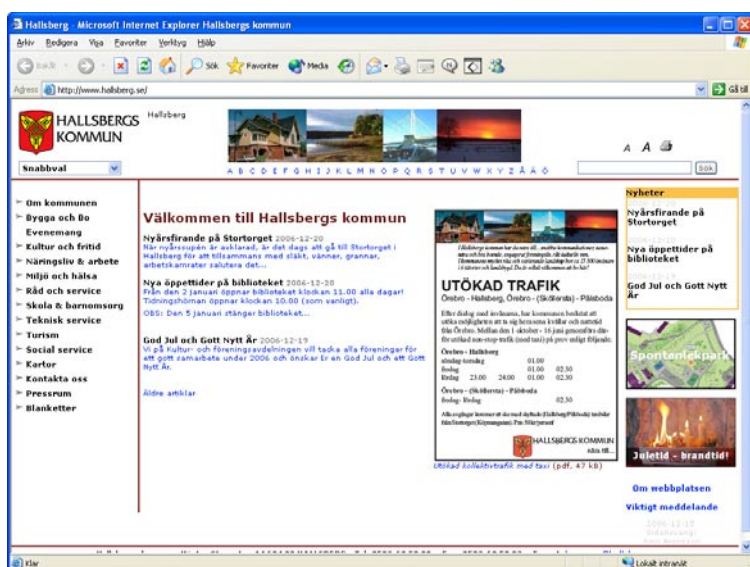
Hallsberg - Microsoft Internet Explorer Hallsbergs kommun

Arkiv Redigera Visa Favoriter Verktyg Hjälp

Bakåt Sök Favoriter Media

Adress http://www.hallsberg.se/ Gå till

HALLSBERGS KOMMUN

Hallsberg

Snabbval

A B C D E F G H I J K L M N O P Q R S T U V W X Y Z Å Ä Ö

A A

Sök

Om kommunen
Bygga och Bo
Evenemang
Kultur och fritid
Näringsliv & arbete
Miljö och hälsa
Råd och service
Skola & barnomsorg
Teknisk service
Turism
Social service
Kartor
Kontakta oss
Pressrum
Blanketter

Välkommen till Hallsbergs kommun

Nyårsfirande på Stortorget 2006-12-20
När nyårsupen är avklarad, är det dags att gå till Stortorget i Hallsberg för att tillsammans med släkt, vänner, grannar, arbetskamrater salutera det...

Nya öppettider på biblioteket 2006-12-20
Från den 2 januari öppnar biblioteket klockan 11.00 alla dagar! Tidningshörnan öppnar klockan 10.00 (som vanligt).
OBS: Den 5 januari stänger biblioteket...

God Jul och Gott Nytt År 2006-12-19
Vi på Kultur- och föreningsavdelningen vill tacka alla föreningar för ett gott samarbete under 2006 och önskar er en God Jul och ett Gott Nytt År.

Äldre artiklar

UTÖKAD TRAFIK
Örebro - Hallsberg, Örebro - (Skölersta) - Pålsboda

Örebro - Hallsberg
fredag 01.00
lördag 01.00 02.30
Örebro - (Skölersta) - Pålsboda

HALLSBERGS KOMMUN

Utökad kollektivtrafik med taxi (pdf. 47 kb)

Nyheter
2006-12-20
Nyårsfirande på Stortorget
2006-12-20
Nya öppettider på biblioteket
2006-12-19
God Jul och Gott Nytt År

Spontanlekpark

Juletid - brandtid!

Om webbplatsen

Viktigt meddelande

2006-12-18

Klar

Lokalt intranät